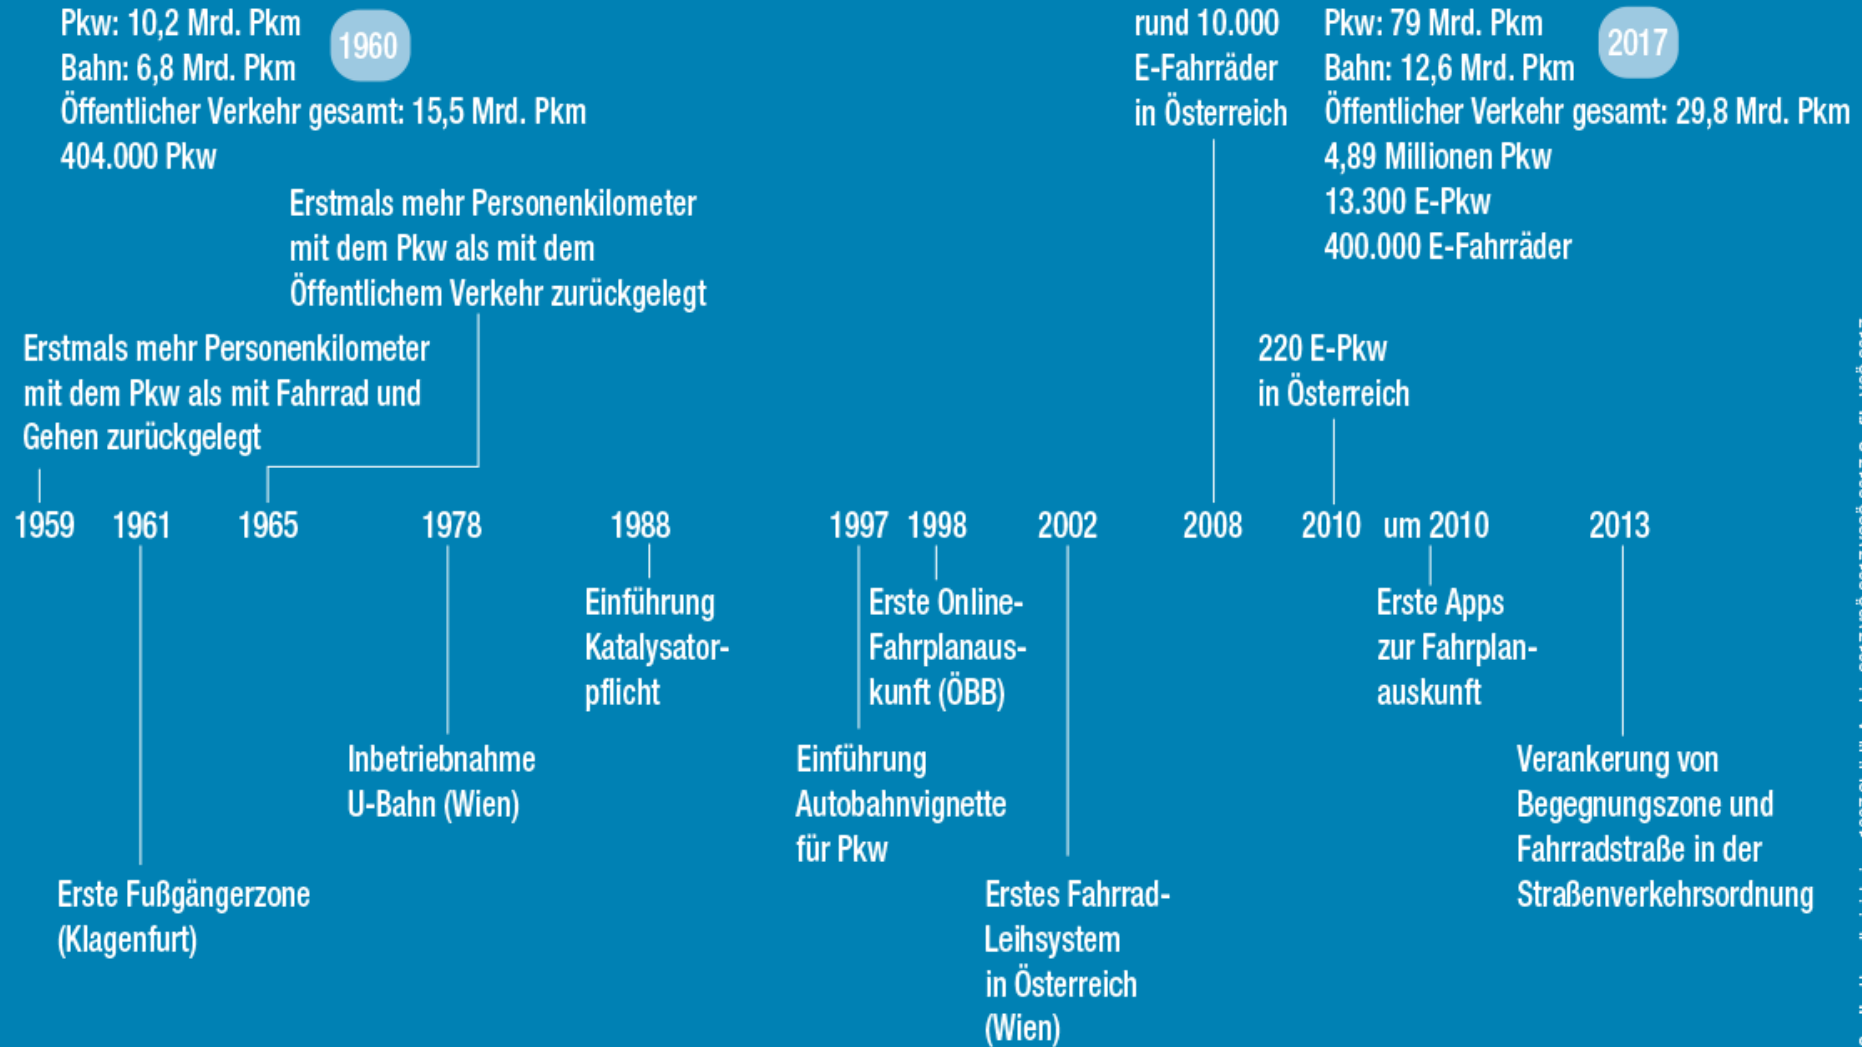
Pkw: 10,2 Mrd. Pkm
Bahn: 6,8 Mrd. Pkm
Öffentlicher Verkehr gesamt: 15,5 Mrd. Pkm
404.000 Pkw

1960

rund 10.000 E-Fahrräder in Österreich

Pkw: 79 Mrd. Pkm
Bahn: 12,6 Mrd. Pkm
Öffentlicher Verkehr gesamt: 29,8 Mrd. Pkm
4,89 Millionen Pkw
13.300 E-Pkw
400.000 E-Fahrräder

2017

Erstmals mehr Personenkilometer mit dem Pkw als mit dem Öffentlichem Verkehr zurückgelegt

Erstmals mehr Personenkilometer mit dem Pkw als mit Fahrrad und Gehen zurückgelegt

220 E-Pkw in Österreich

1959 1961 1965 1978 1988 1997 1998 2002 2008 2010 um 2010 2013

Einführung Katalysatorpflicht

Erste Online-Fahrplanauskunft (ÖBB)

Erste Apps zur Fahrplanauskunft

Inbetriebnahme U-Bahn (Wien)

Einführung Autobahnvignette für Pkw

Verankerung von Begegnungszone und Fahrradstraße in der Straßenverkehrsordnung

Erste Fußgängerzone (Klagenfurt)

Erstes Fahrrad-Leihsystem in Österreich (Wien)